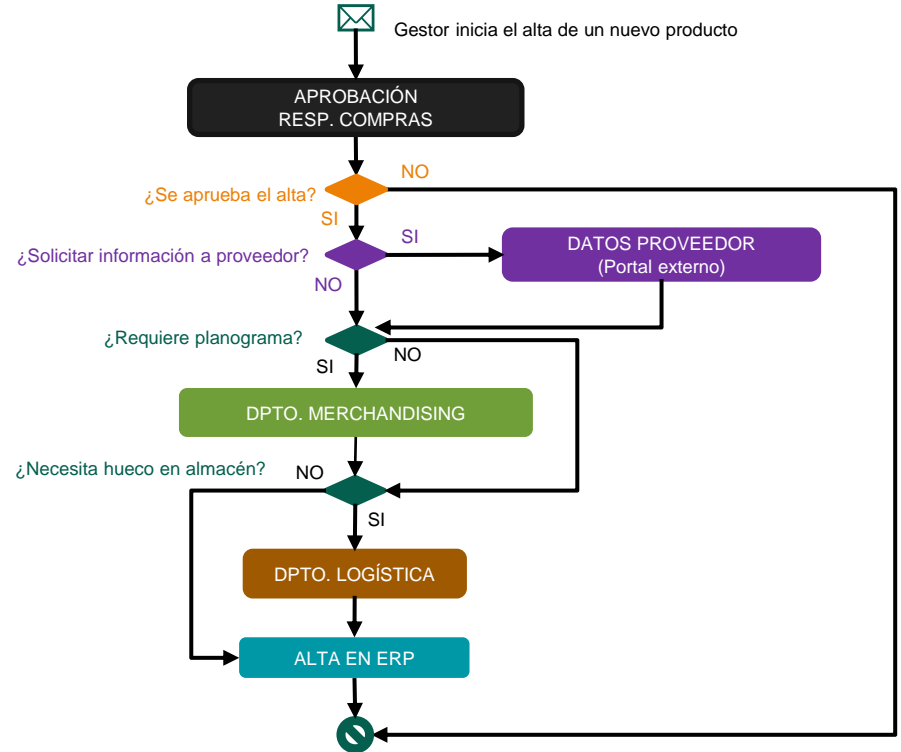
Gestor inicia el alta de un nuevo producto

APROBACIÓN
RESP. COMPRAS

¿Se aprueba el alta?

NO

SI

¿Solicitar información a proveedor?

SI

DATOS PROVEEDOR
(Portal externo)

NO

¿Requiere planograma?

NO

SI

DPTO. MERCHANDISING

¿Necesita hueco en almacén?

NO

SI

DPTO. LOGÍSTICA

ALTA EN ERP